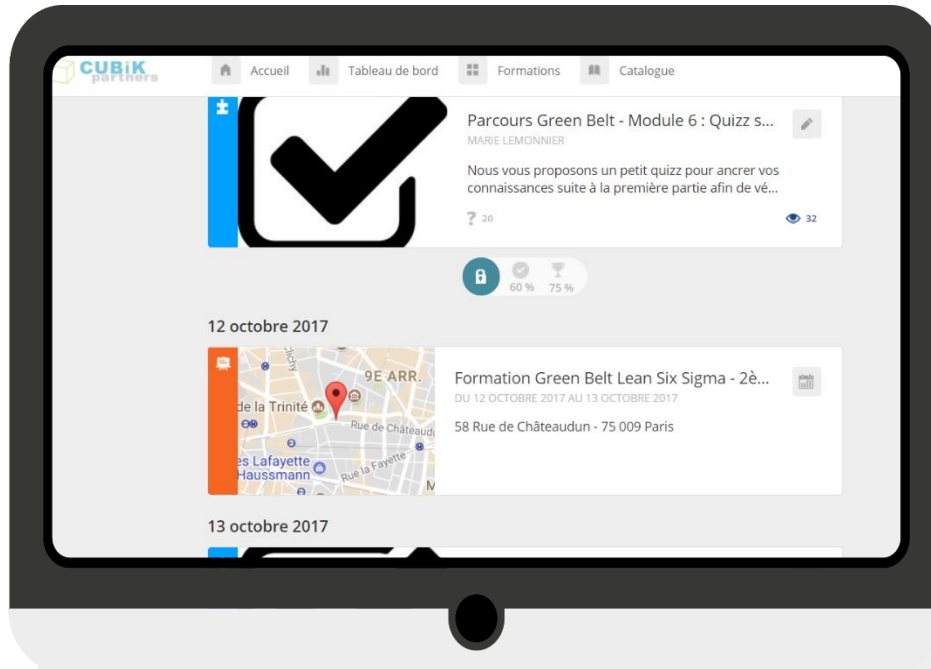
CUBiK partners

Accueil Tableau de bord Formations Catalogue

Parcours Green Belt - Module 6 : Quizz s...
MARIE LEMONNIER
Nous vous proposons un petit quizz pour ancrer vos connaissances suite à la première partie afin de vé...
20
32

60 % 75 %

12 octobre 2017

Clichy
9E ARR.
de la Trinité
Rue de Châteaudun
es Lafayette Haussmann
Rue la Fayette

Formation Green Belt Lean Six Sigma - 2è...
DU 12 OCTOBRE 2017 AU 13 OCTOBRE 2017
58 Rue de Châteaudun - 75 009 Paris

13 octobre 2017